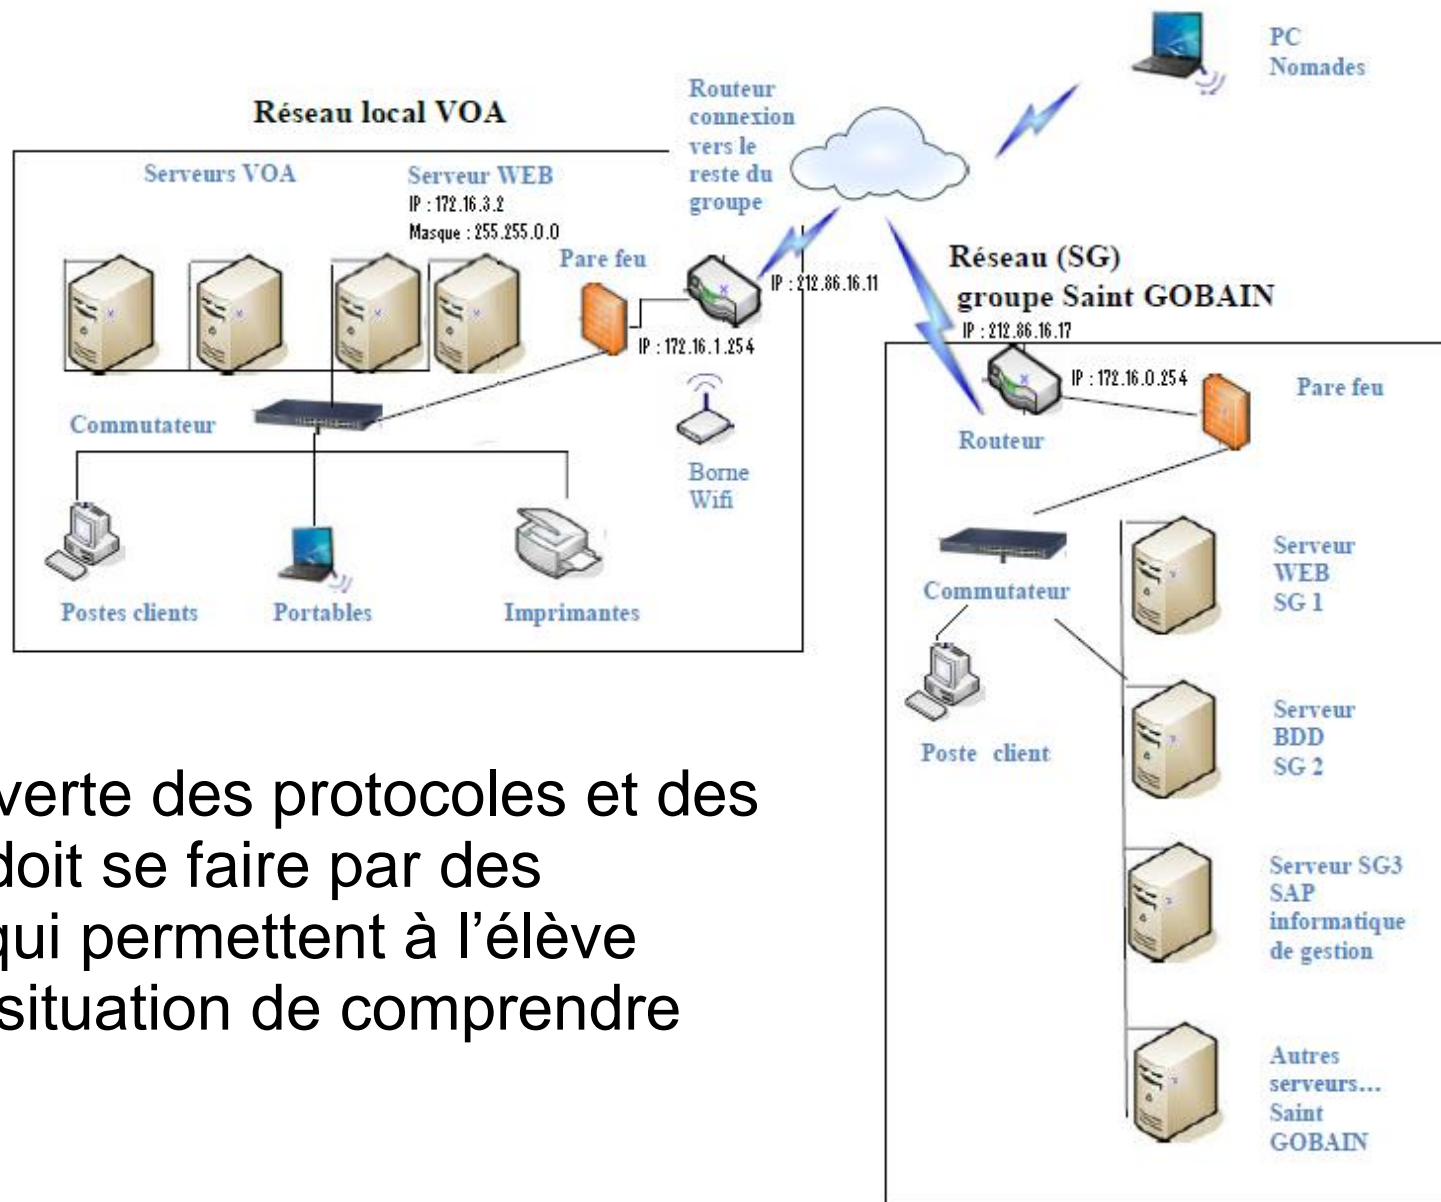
Réseau local VOA

Serveurs VOA

Serveur WEB
IP : 172.16.3.2
Masque : 255.255.0.0

Pare feu

Routeur connexion vers le reste du groupe

IP : 212.86.16.11

IP : 172.16.1.254

Commutateur

Borne Wifi

Postes clients

Portables

Imprimantes

PC Nomades

Réseau (SG)
groupe Saint GOBAIN
IP : 212.86.16.17

IP : 172.16.0.254

Pare feu

Routeur

Commutateur

Poste client

Serveur WEB SG 1

Serveur BDD SG 2

Serveur SG3 SAP informatique de gestion

Autres serveurs... Saint GOBAIN

verte des protocoles et des doit se faire par des qui permettent à l'élève situation de comprendre